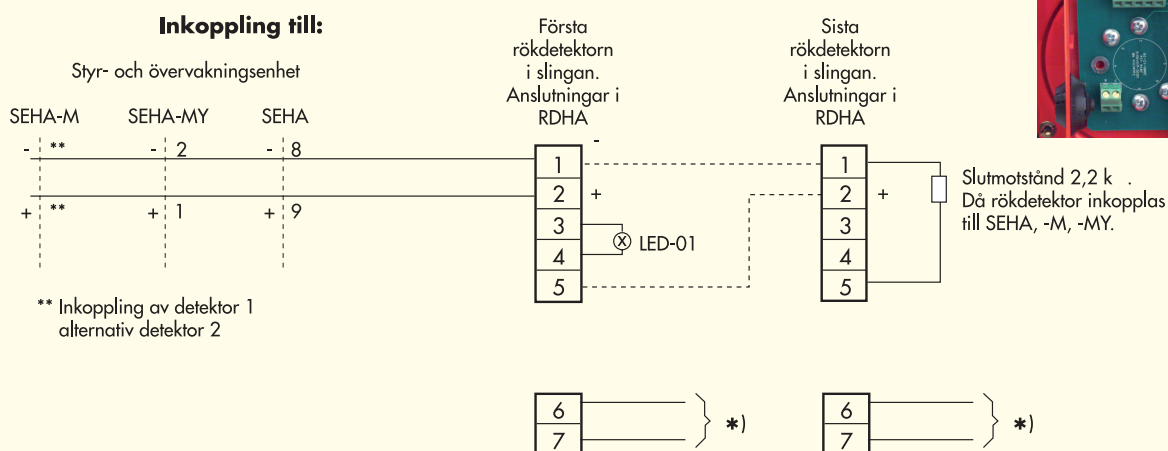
Inkoppling till:

Styr- och övervakningsenhet

SEHA-M SEHA-MY SEHA

- ** - 2 - 8

+ ** + 1 + 9

** Inkoppling av detektor 1 alternativ detektor 2

Första rökdetektorn i slingan. Anslutningar i RDHA

-

1
2 +
3
4
5

LED-01

Sista rökdetektorn i slingan. Anslutningar i RDHA

1
2 +
3
4
5

Slutmotstånd 2,2 k . Då rökdetektor inkopplas till SEHA, -M, -MY.

6
7
*)

6
7
*)